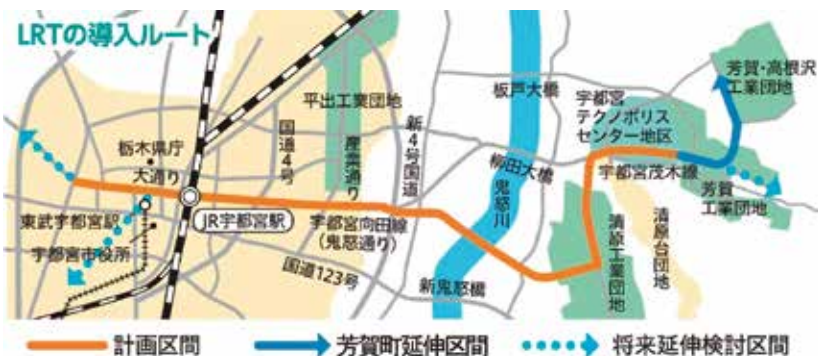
LRTの導入ルート

芳賀・高根沢工業団地

板戸大橋

宇都宮テクノポリスセンター地区

平出工業団地

新4号国道

国道4号

産業通り

栃木県庁

大通り

宇都宮茂木線

芳賀工業団地

柳田大橋

鬼怒川

東武宇都宮駅

JR宇都宮駅

宇都宮向田線（鬼怒通り）

宇都宮市役所

清原工業団地

清原台団地

国道123号

新鬼怒橋

計画区間

芳賀町延伸区間

将来延伸検討区間